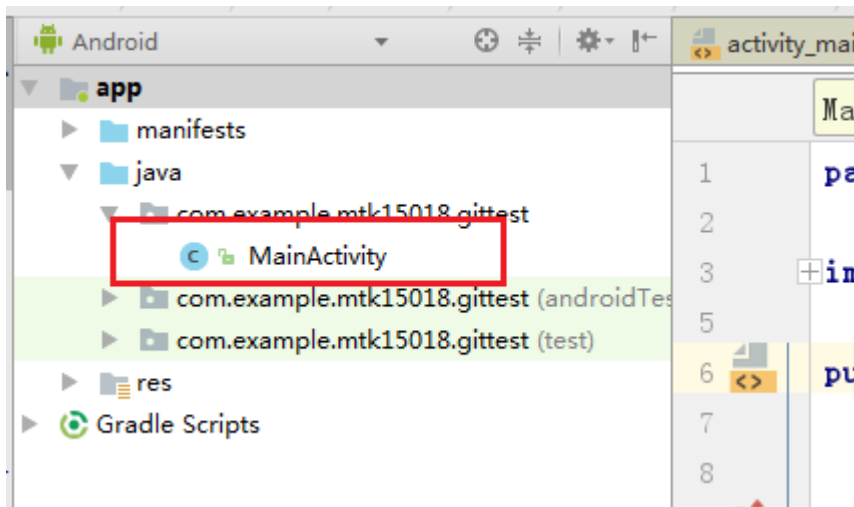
Android

app
manifests
java
com.example.mtk15018.gittest
MainActivity
com.example.mtk15018.gittest (androidTes
com.example.mtk15018.gittest (test)
res
Gradle Scripts

activity_mai
Ma
1 pa
2
3 im
5
6 pu
7
8